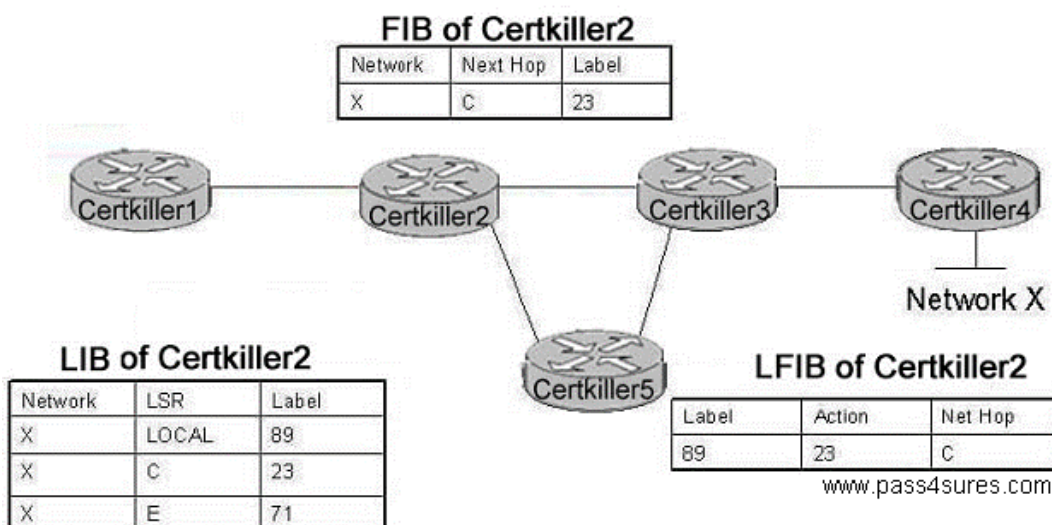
FIB of Certkiller2

| Network | Next Hop | Label |
|---|---|---|
| X | C | 23 |

Certkiller1

Certkiller2

Certkiller3

Certkiller4

Network X

Certkiller5

LIB of Certkiller2

| Network | LSR | Label |
|---|---|---|
| X | LOCAL | 89 |
| X | C | 23 |
| X | E | 71 |

LFIB of Certkiller2

| Label | Action | Net Hop |
|---|---|---|
| 89 | 23 | C |

www.pass4sures.com